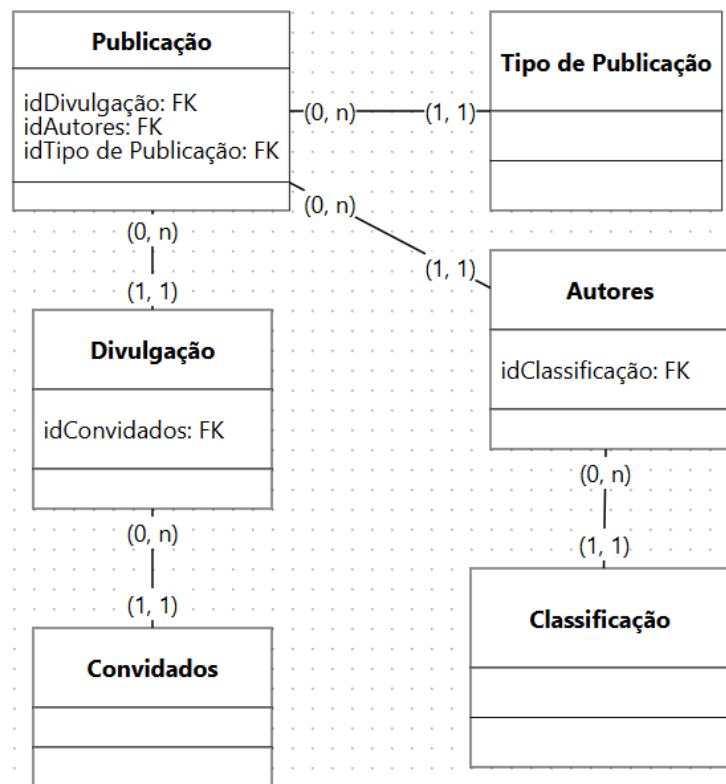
Publicação

idDivulgação: FK
idAutores: FK
idTipo de Publicação: FK

(0, n)

(1, 1)

Tipo de Publicação

(0, n)

(1, 1)

(0, n)

(1, 1)

Autores

idClassificação: FK

Divulgação

idConvidados: FK

(0, n)

(1, 1)

(0, n)

(1, 1)

Classificação

Convidados